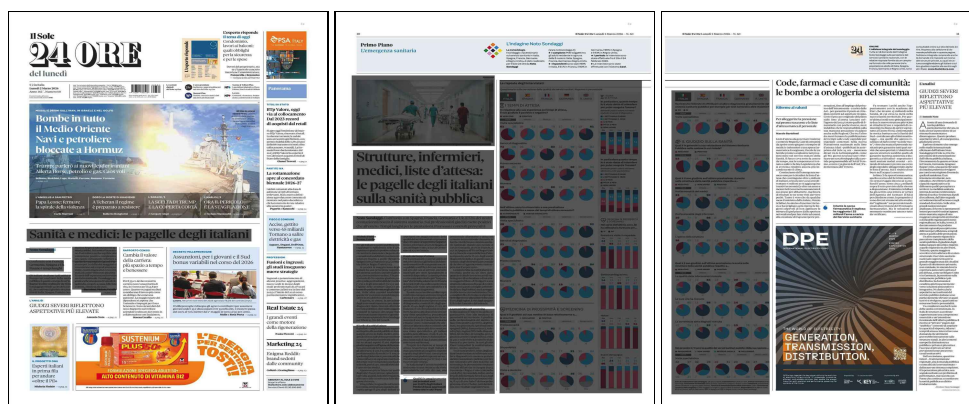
Il Sole 24 ORE del lunedì

L'esperto risponde

Bombe in tutto il Medio Oriente Navi e petroliere bloccate a Hormuz

Sanità e medici: le pagelle degli italiani

GIUDIZI SEVERI RIFLETTONO ASPETTATIVE PIÙ ELEVATE

La rottamazione apre al concordato biennale 2026-27

Real Estate 24

Marketing 24

SUSTENIUM PLUS

FORMULAZIONE ESCLUSIVA BREVETTATA ALTO CONTENUTO DI VITAMINA B12

L'ENERGIA PER RIPARTIRE TOSTE

Primo Piano
Osservatorio sanitario

L'indagine Noto Sondaggi

Strutture, infermieri, medici, liste d'attesa: le pagelle degli italiani sulla sanità pubblica

Code, farmaci e Case di comunità: le bombe a orologeria del sistema

GIUDIZI SEVERI RIFLETTONO ASPETTATIVE PIÙ ELEVATE

DPE

GENERATION. TRANSMISSION. DISTRIBUTION.